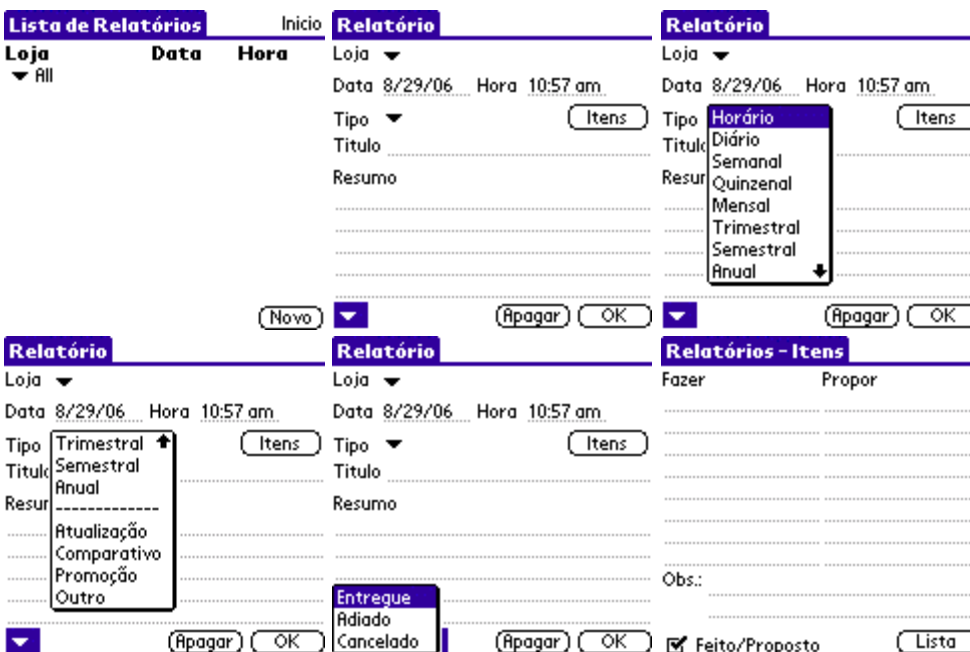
Lista de Relatórios Inicio
Loja Data Hora
All

Novo

Relatório
Loja
Data 8/29/06 Hora 10:57 am
Tipo Itens
Titulo
Resumo

Apagar OK

Relatório
Loja
Data 8/29/06 Hora 10:57 am
Tipo Itens
Titulo
Resumo
Horário
Diário
Semanal
Quinzenal
Mensal
Trimestral
Semestral
Anual

Apagar OK

Relatório
Loja
Data 8/29/06 Hora 10:57 am
Tipo Itens
Titulo
Resumo
Trimestral
Semestral
Anual
-------------
Atualização
Comparativo
Promoção
Outro

Apagar OK

Relatório
Loja
Data 8/29/06 Hora 10:57 am
Tipo Itens
Titulo
Resumo
Entregue
Adiado
Cancelado

Apagar OK

Relatórios - Itens
Fazer Propor
Obs.:
Feito/Proposto Lista